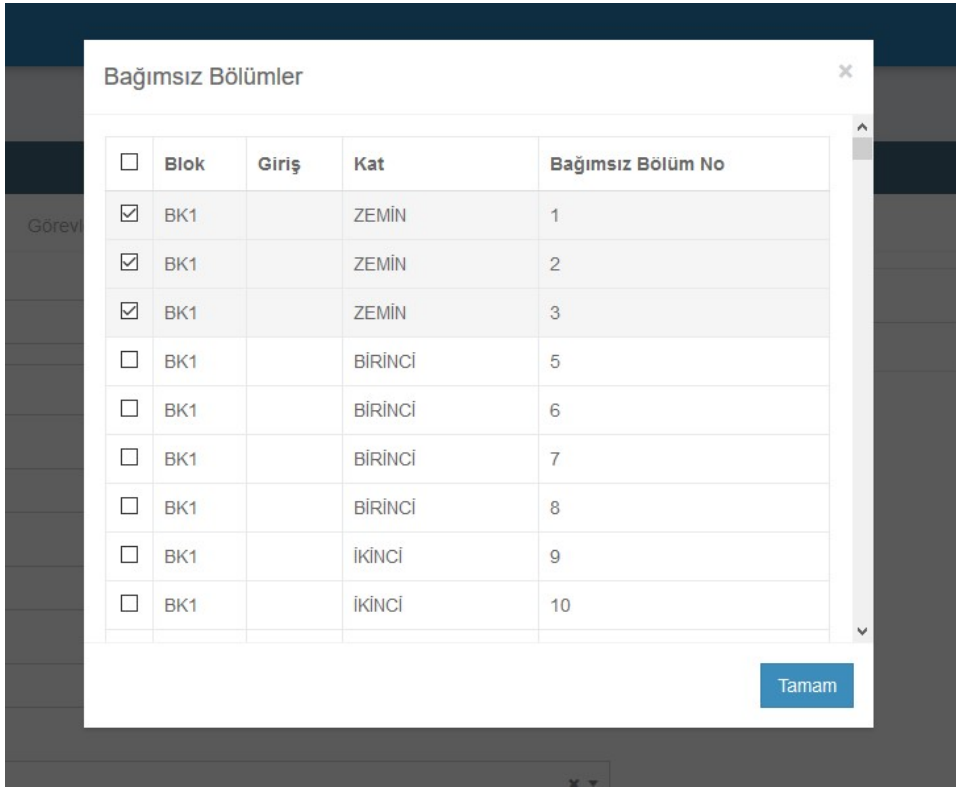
Görevl

Bağımsız Bölümler

×

| ☐ | Blok | Giriş | Kat | Bağımsız Bölüm No |
|---|---|---|---|---|
| ☑ | BK1 | | ZEMİN | 1 |
| ☑ | BK1 | | ZEMİN | 2 |
| ☑ | BK1 | | ZEMİN | 3 |
| ☐ | BK1 | | BİRİNCİ | 5 |
| ☐ | BK1 | | BİRİNCİ | 6 |
| ☐ | BK1 | | BİRİNCİ | 7 |
| ☐ | BK1 | | BİRİNCİ | 8 |
| ☐ | BK1 | | İKİNCİ | 9 |
| ☐ | BK1 | | İKİNCİ | 10 |

Tamam

× ▾